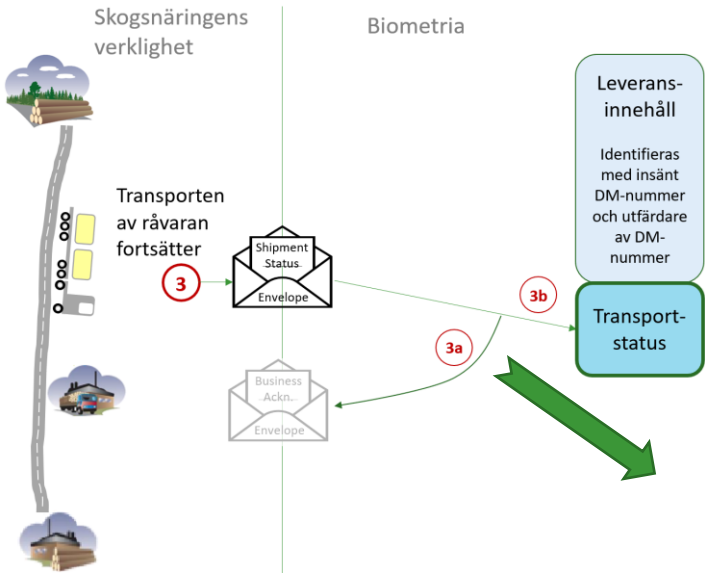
Skogsnäringens verklighet

Biometria

Leveransinnehåll

Identifieras med insänt DM-nummer och utfärdare av DM-nummer

Transporten av råvaran fortsätter

3

Shipment Status

Envelope

3b

Transport-status

3a

Business Ackn.

Envelope